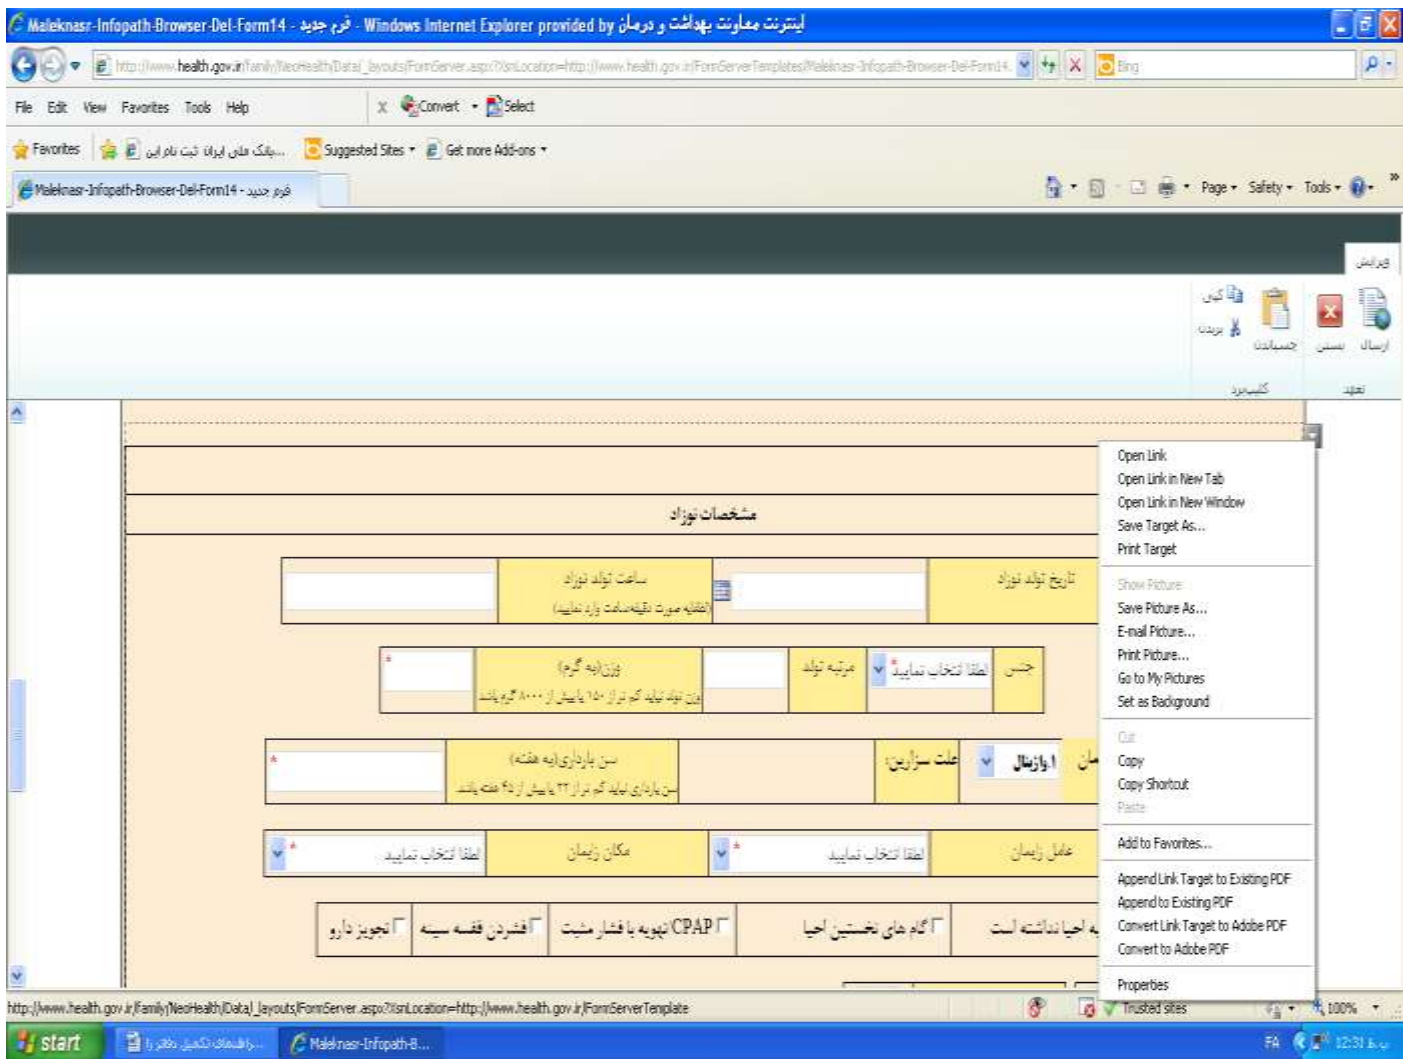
Maleknasr-Infopath-Browser-Del-Form14 - فرم جدید - Windows Internet Explorer provided by اینترنت معاونت بهداشت و درمان

http://www.health.gov.ir/Family/NeoHealth/Data/_layouts/FormServer.aspx?XsnLocation=http://www.health.gov.ir/FormServerTemplates/Maleknasr-Infopath-Browser-Del-Form14

Bing

File Edit View Favorites Tools Help

Convert Select

Favorites ...بانک ملی ایران ثبت نام این Suggested Sites Get more Add-ons

Maleknasr-Infopath-Browser-Del-Form14 - فرم جدید

Page Safety Tools

ویرایش

ارسال بستن چسباندن کپی بریدن

تعهد کلیپ‌برد

مشخصات نوزاد

| تاریخ تولد نوزاد | | ساعت تولد نوزاد (لطفا بصورت دقیقه:ساعت وارد نمایید) | |
|---|---|---|---|

| جنس | لطفا انتخاب نمایید * | مرتبه تولد | | وزن(به گرم) وزن تولد نباید کم تر از ۱۵۰ یا بیش از ۸۰۰۰ گرم باشد | * |
|---|---|---|---|---|---|

| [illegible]مان | ا.واژنال | علت سزارین: | | سن بارداری(به هفته) سن بارداری نباید کم تر از ۲۲ یا بیش از ۴۵ هفته باشد | * |
|---|---|---|---|---|---|

| عامل زایمان | لطفا انتخاب نمایید * | مکان زایمان | لطفا انتخاب نمایید * |
|---|---|---|---|

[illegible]ه احیا نداشته است ☐ گام های نخستین احیا ☐ CPAP تهویه با فشار مثبت ☐ فشردن قفسه سینه ☐ تجویز دارو

Open Link
Open Link in New Tab
Open Link in New Window
Save Target As...
Print Target
Show Picture
Save Picture As...
E-mail Picture...
Print Picture...
Go to My Pictures
Set as Background
Cut
Copy
Copy Shortcut
Paste
Add to Favorites...
Append Link Target to Existing PDF
Append to Existing PDF
Convert Link Target to Adobe PDF
Convert to Adobe PDF
Properties

http://www.health.gov.ir/Family/NeoHealth/Data/_layouts/FormServer.aspx?XsnLocation=http://www.health.gov.ir/FormServerTemplate

Trusted sites 100%

start ...راهنمای تکمیل دفاتر Maleknasr-Infopath-B... FA 12:31 ب.ظ